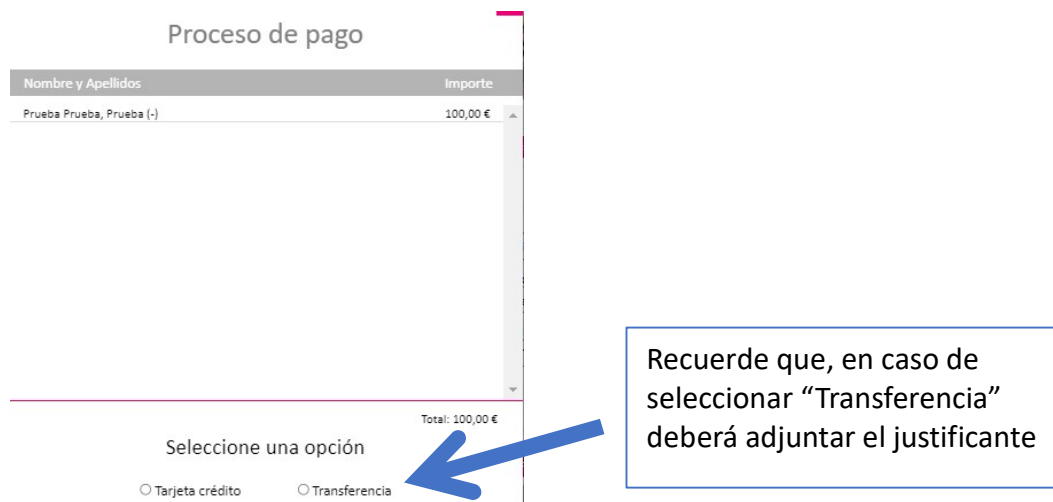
Proceso de pago

| Nombre y Apellidos | Importe |
|---|---|
| Prueba Prueba, Prueba (-) | 100,00 € |

Total: 100,00 €

Seleccione una opción

Tarjeta crédito

Transferencia

Recuerde que, en caso de seleccionar “Transferencia” deberá adjuntar el justificante